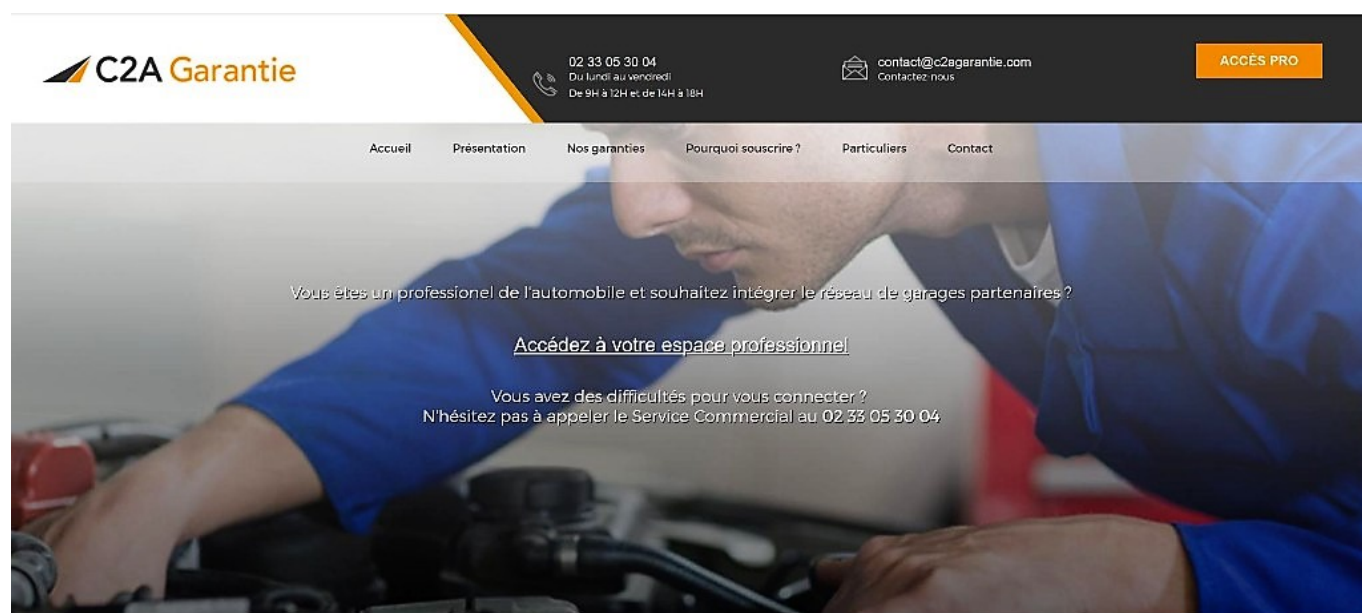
C2A Garantie

02 33 05 30 04
Du lundi au vendredi
De 9H à 12H et de 14H à 18H

contact@c2agarantie.com
Contactez-nous

ACCÈS PRO

Accueil Présentation Nos garanties Pourquoi souscrire ? Particuliers Contact

Vous êtes un professionel de l'automobile et souhaitez intégrer le réseau de garages partenaires ?

Accédez à votre espace professionnel

Vous avez des difficultés pour vous connecter ?
N'hésitez pas à appeler le Service Commercial au 02 33 05 30 04